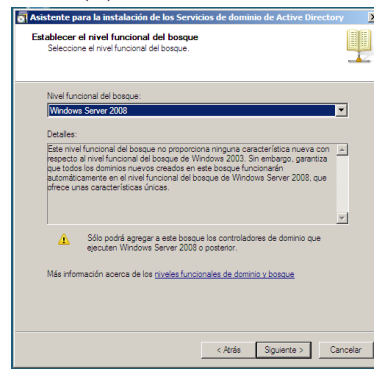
Asistente para la instalación de los Servicios de dominio de Active Directory

Establecer el nivel funcional del bosque
Seleccione el nivel funcional del bosque.

Nivel funcional del bosque:

Windows Server 2008

Detalles:

Este nivel funcional del bosque no proporciona ninguna característica nueva con respecto al nivel funcional del bosque de Windows 2003. Sin embargo, garantiza que todos los dominios nuevos creados en este bosque funcionarán automáticamente en el nivel funcional del bosque de Windows Server 2008, que ofrece unas características únicas.

Sólo podrá agregar a este bosque los controladores de dominio que ejecuten Windows Server 2008 o posterior.

Más información acerca de los niveles funcionales de dominio y bosque

< Atrás

Siguiente >

Cancelar